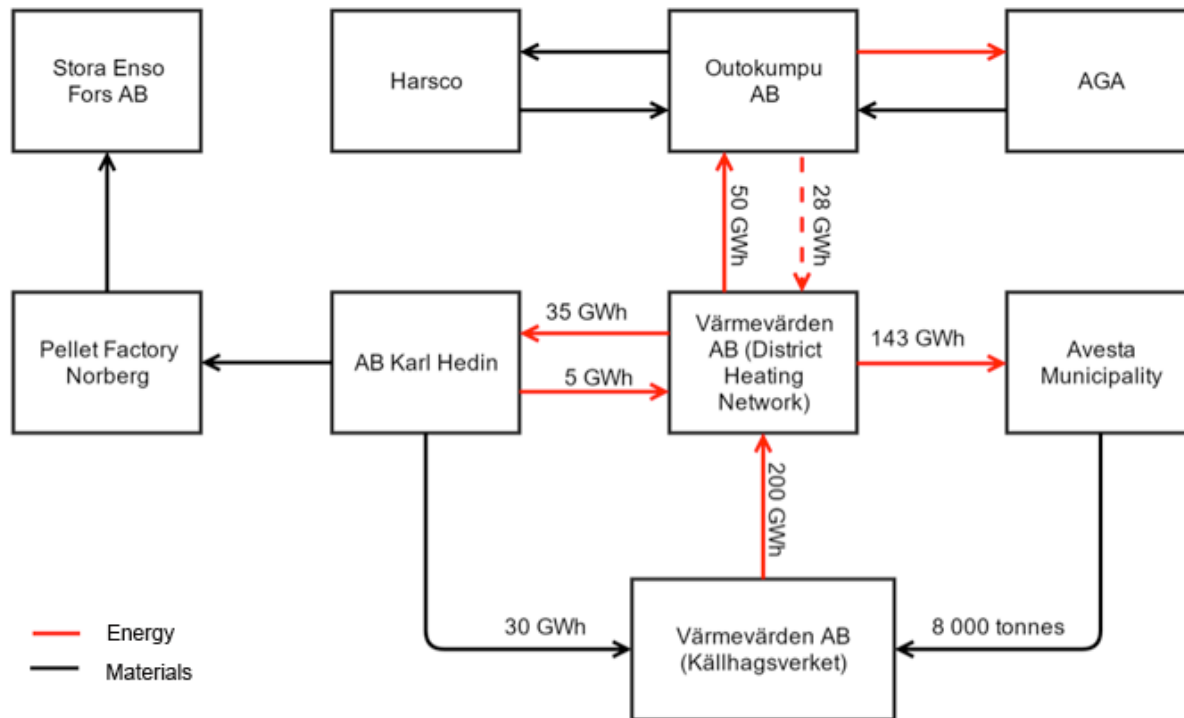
Stora Enso Fors AB

Harsco

Outokumpu AB

AGA

50 GWh

28 GWh

Pellet Factory Norberg

AB Karl Hedin

35 GWh

5 GWh

Värmevärden AB (District Heating Network)

143 GWh

Avesta Municipality

200 GWh

30 GWh

Värmevärden AB (Källhagsverket)

8 000 tonnes

Energy

Materials